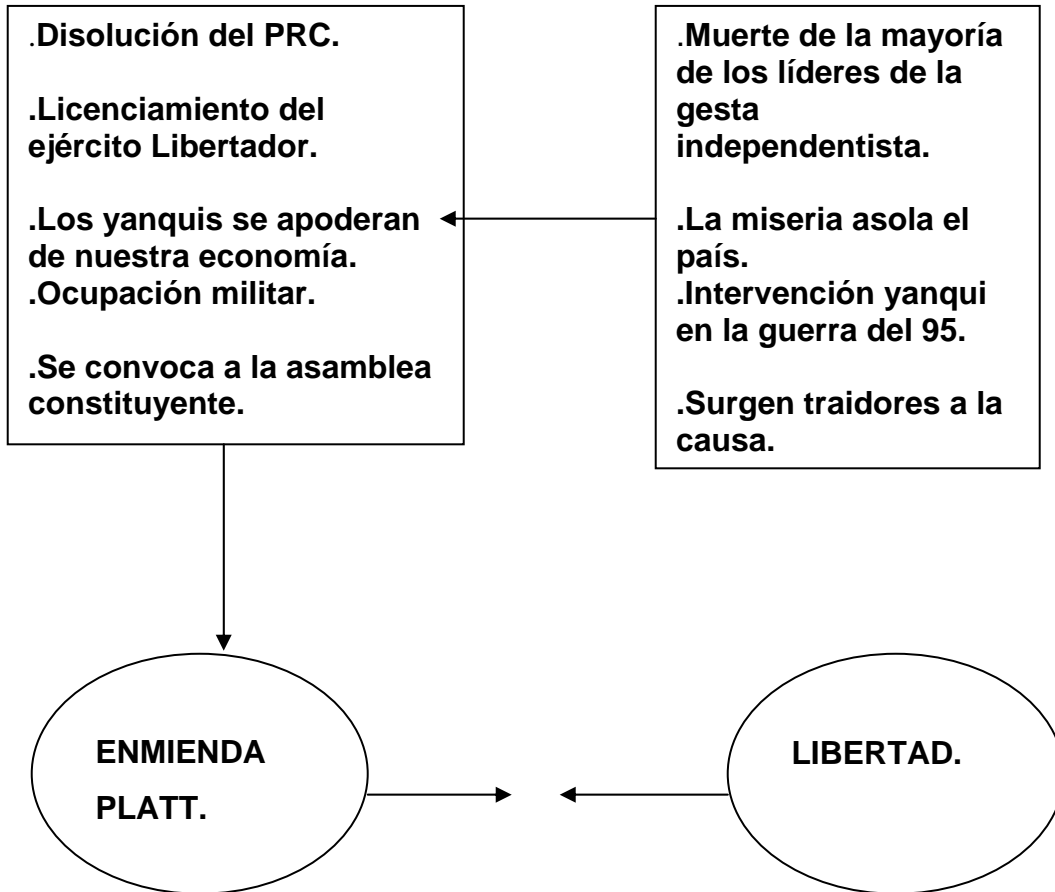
.Disolución del PRC.

.Licenciamiento del ejército Libertador.

.Los yanquis se apoderan de nuestra economía.
.Ocupación militar.

.Se convoca a la asamblea constituyente.

.Muerte de la mayoría de los líderes de la gesta independentista.

.La miseria asola el país.
.Intervención yanqui en la guerra del 95.

.Surgen traidores a la causa.

ENMIENDA PLATT.

LIBERTAD.